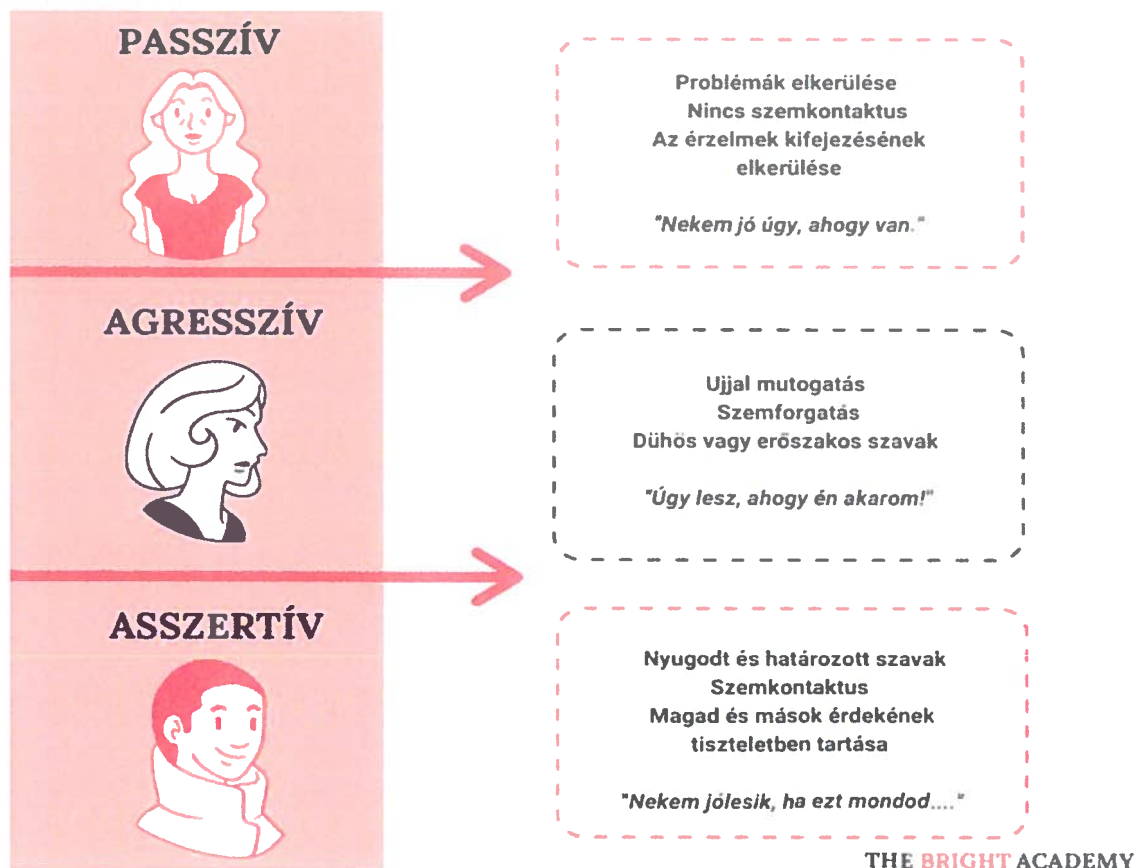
PASSZÍV

Problémák elkerülése
Nincs szemkontaktus
Az érzelmek kifejezésének elkerülése

"Nekem jó úgy, ahogy van."

AGRESSZÍV

Ujjal mutogatás
Szemforgatás
Dühös vagy erőszakos szavak

"Úgy lesz, ahogy én akarom!"

ASSZERTÍV

Nyugodt és határozott szavak
Szemkontaktus
Magad és mások érdekének tiszteletben tartása

"Nekem jólesik, ha ezt mondod...."

THE BRIGHT ACADEMY